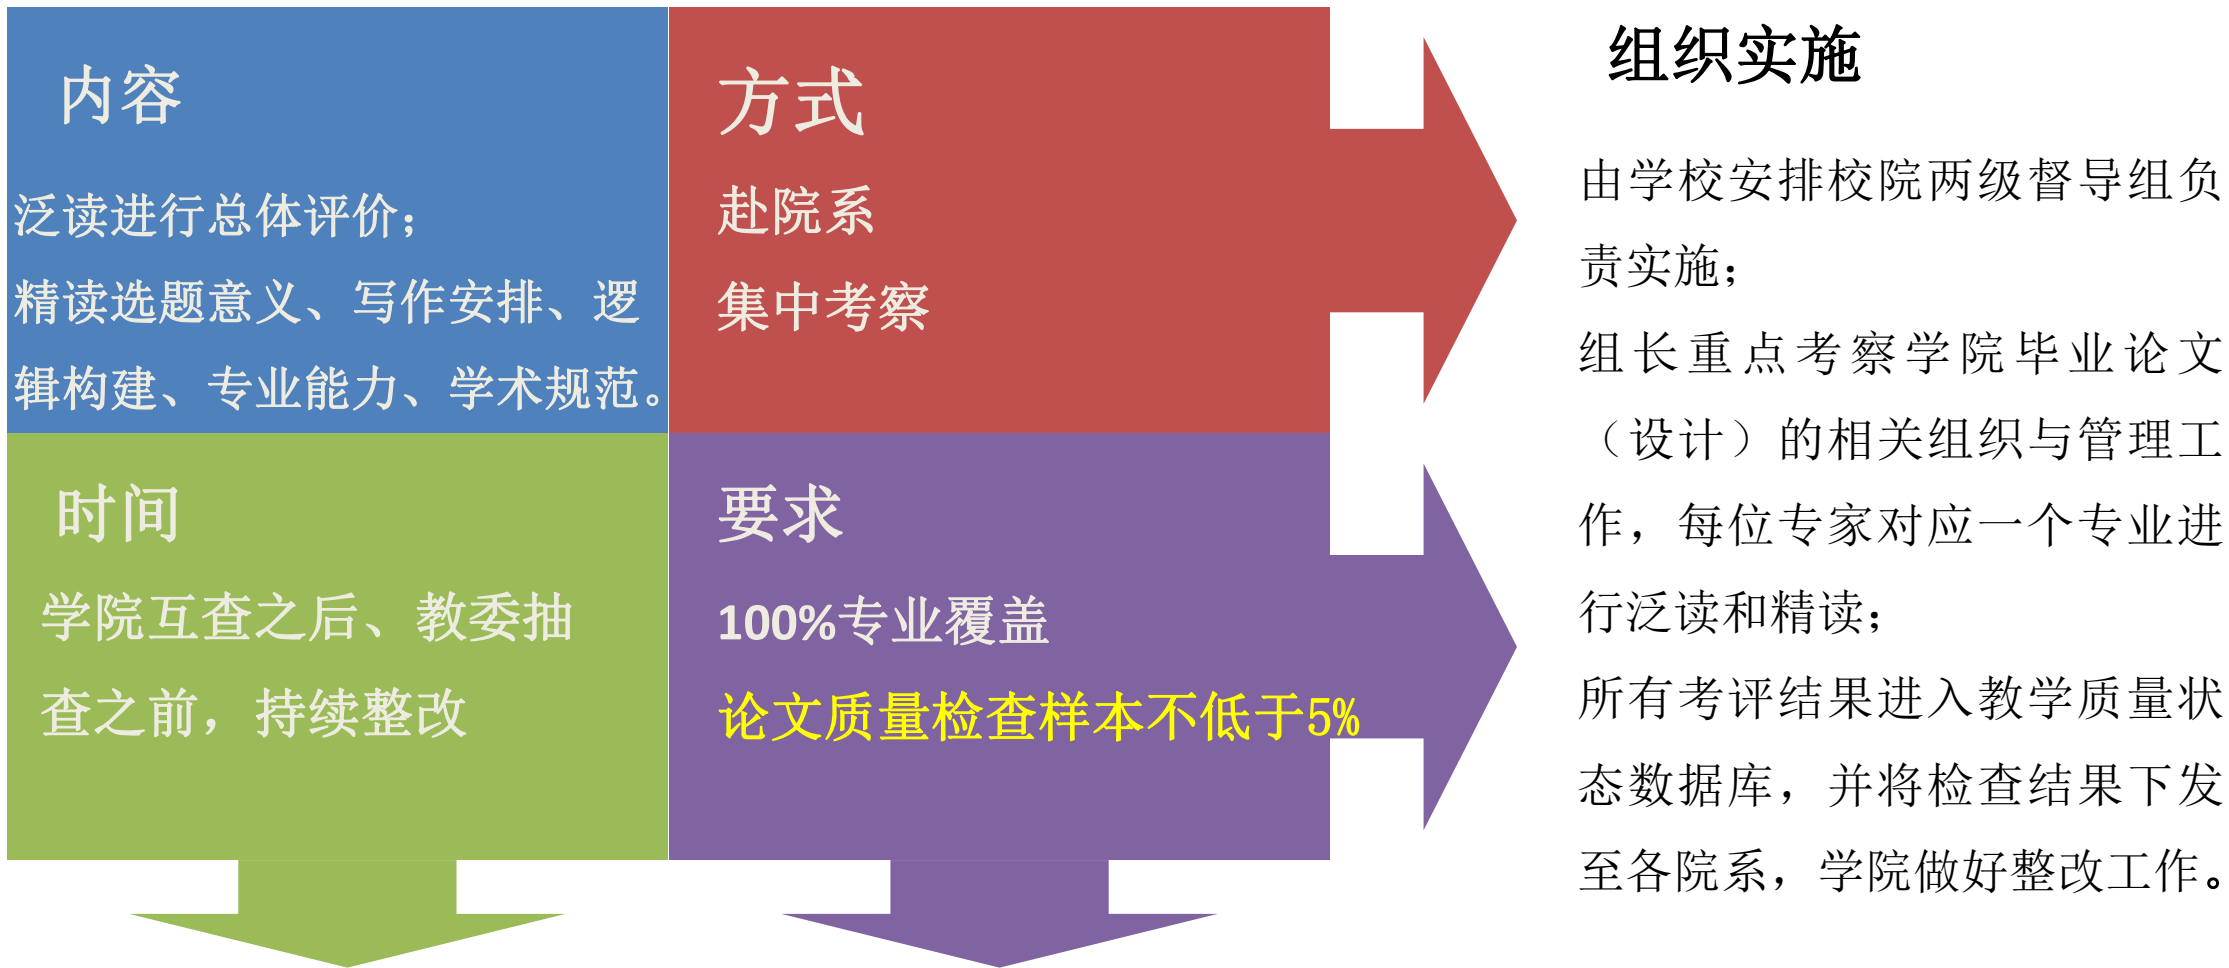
内容

泛读进行总体评价；

精读选题意义、写作安排、逻辑构建、专业能力、学术规范。

方式

赴院系

集中考察

时间

学院互查之后、教委抽查之前，持续整改

要求

100%专业覆盖

论文质量检查样本不低于5%

组织实施

由学校安排校院两级督导组负责实施；

组长重点考察学院毕业论文（设计）的相关组织与管理工作，每位专家对应一个专业进行泛读和精读；

所有考评结果进入教学质量状态数据库，并将检查结果下发至各院系，学院做好整改工作。